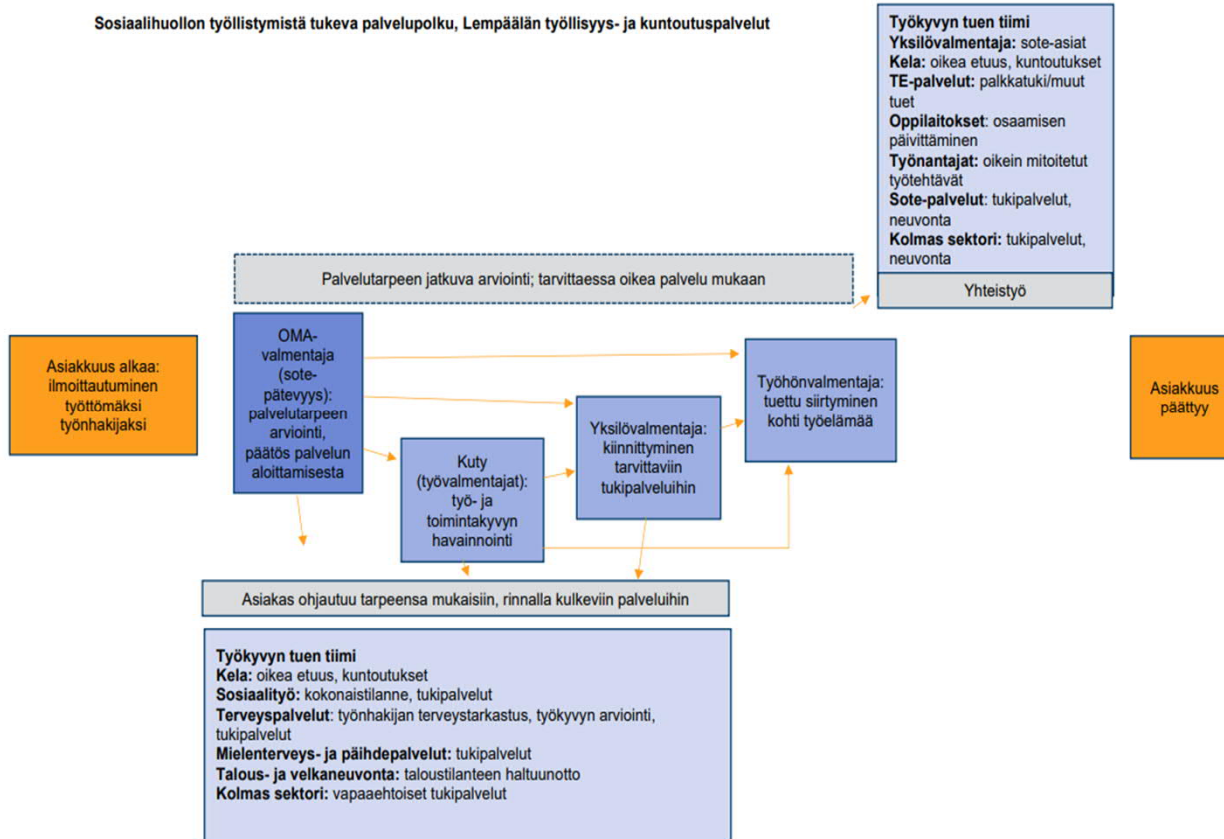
Sosiaalihuollon työllistymistä tukeva palvelupolku, Lempäälän työllisyys- ja kuntoutuspalvelut

Työkyvyn tuen tiimi
Yksilövalmentaja: sote-asiat
Kela: oikea etuus, kuntoutukset
TE-palvelut: palkkatuki/muut tuet
Oppilaitokset: osaamisen päivittäminen
Työnantajat: oikein mitoitetut työtehtävät
Sote-palvelut: tukipalvelut, neuvonta
Kolmas sektori: tukipalvelut, neuvonta

Yhteistyö

Palvelutarpeen jatkuva arviointi; tarvittaessa oikea palvelu mukaan

Asiakkuus alkaa: ilmoittautuminen työttömäksi työnhakijaksi

OMA-valmentaja (sote-pätevyys): palvelutarpeen arviointi, päätös palvelun aloittamisesta

Kuty (työvalmentajat): työ- ja toimintakyvyn havainnointi

Yksilövalmentaja: kiinnittyminen tarvittaviin tukipalveluihin

Työhönvalmentaja: tuettu siirtyminen kohti työelämää

Asiakkuus päättyy

Asiakas ohjautuu tarpeensa mukaisiin, rinnalla kulkeviin palveluihin

Työkyvyn tuen tiimi
Kela: oikea etuus, kuntoutukset
Sosiaalityö: kokonaistilanne, tukipalvelut
Terveyspalvelut: työnhakijan terveystarkastus, työkyvyn arviointi, tukipalvelut
Mielenterveys- ja päihdepalvelut: tukipalvelut
Talous- ja velkaneuvonta: taloustilanteen haltuunotto
Kolmas sektori: vapaaehtoiset tukipalvelut